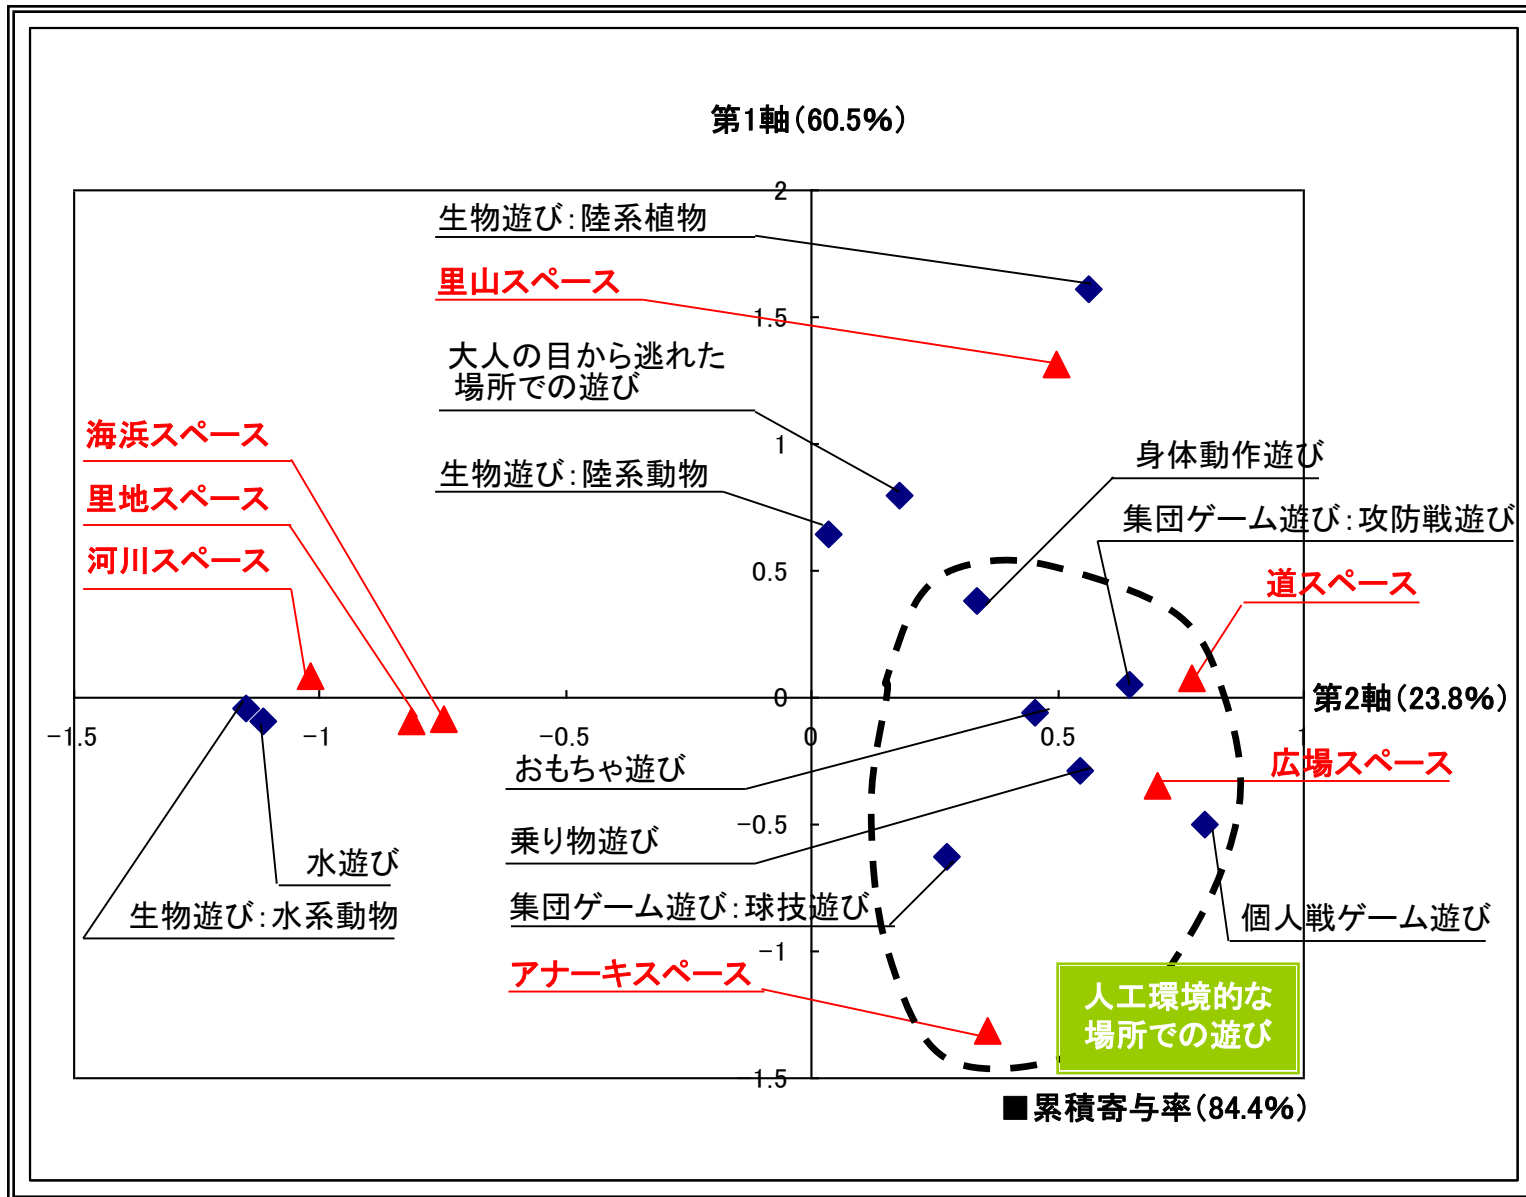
第1軸(60.5%)

2

生物遊び:陸系植物

里山スペース

1.5

大人の目から逃れた場所での遊び

海浜スペース

1

生物遊び:陸系動物

身体動作遊び

里地スペース

集団ゲーム遊び:攻防戦遊び

河川スペース

0.5

道スペース

0

第2軸(23.8%)

-1.5

-1

-0.5

0

0.5

1

おもちゃ遊び

広場スペース

乗り物遊び

-0.5

水遊び

生物遊び:水系動物

集団ゲーム遊び:球技遊び

個人戦ゲーム遊び

-1

アナーキスペース

人工環境的な場所での遊び

-1.5

■累積寄与率(84.4%)